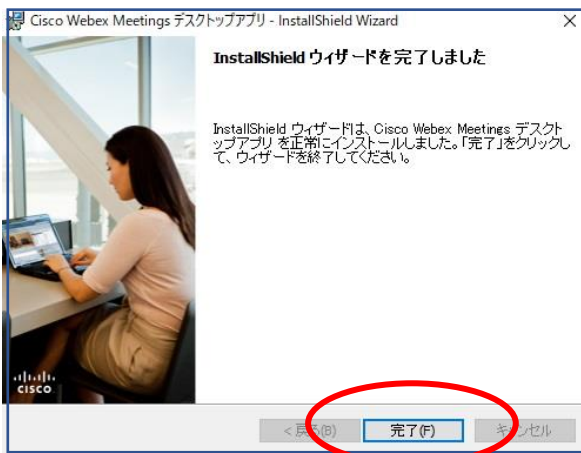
Cisco Webex Meetings デスクトップアプリ - InstallShield Wizard

InstallShield ウィザードを完了しました

InstallShield ウィザードは、Cisco Webex Meetings デスクトップアプリ を正常にインストールしました。「完了」をクリックして、ウィザードを終了してください。

cisco

< 戻る(B)
完了(F)
キャンセル